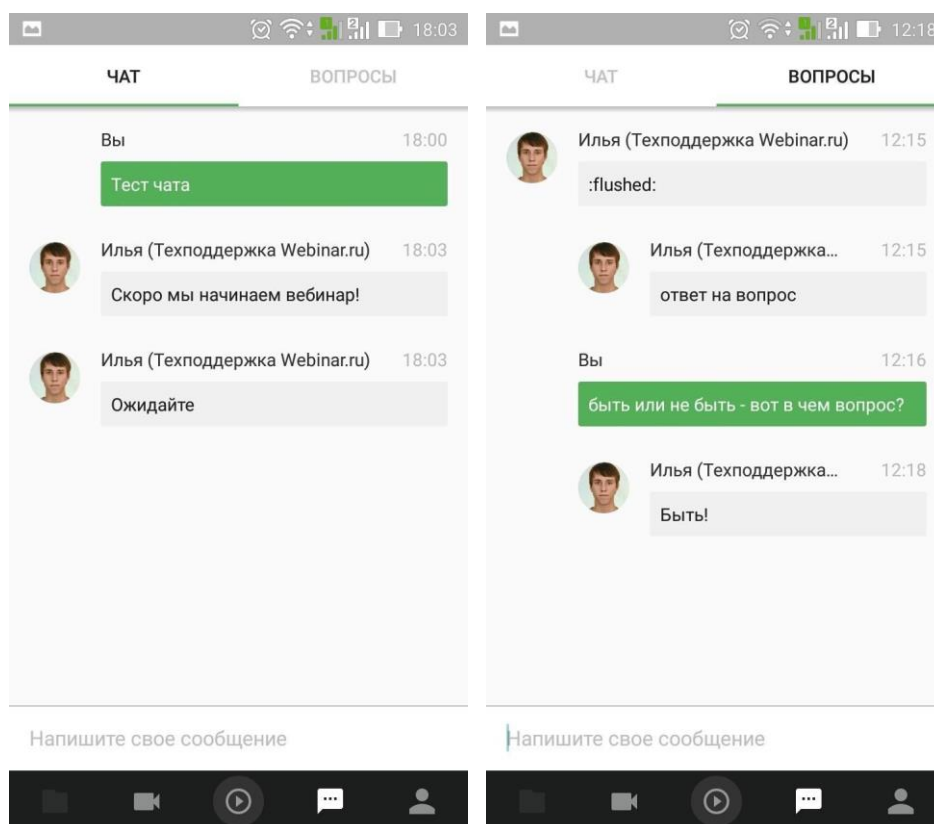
18:03

ЧАТ

ВОПРОСЫ

Вы 18:00

Тест чата

Илья (Техподдержка Webinar.ru) 18:03

Скоро мы начинаем вебинар!

Илья (Техподдержка Webinar.ru) 18:03

Ожидайте

Напишите свое сообщение

12:18

ЧАТ

ВОПРОСЫ

Илья (Техподдержка Webinar.ru) 12:15

:flushed:

Илья (Техподдержка... 12:15

ответ на вопрос

Вы 12:16

быть или не быть - вот в чем вопрос?

Илья (Техподдержка... 12:18

Быть!

Напишите свое сообщение